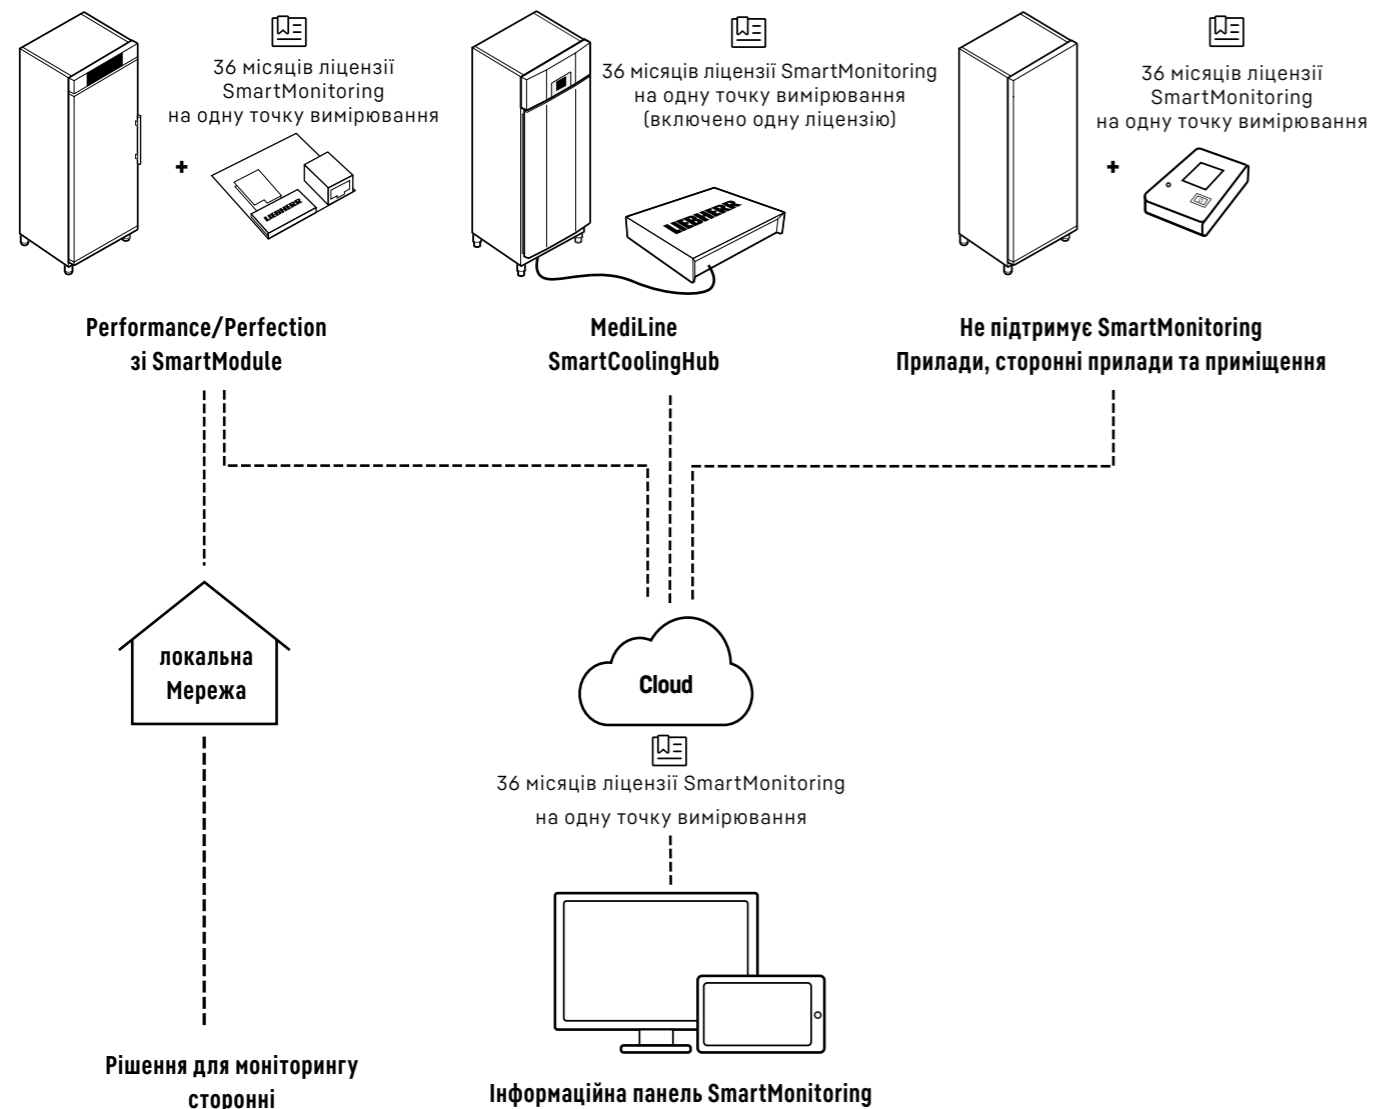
36 місяців ліцензії SmartMonitoring на одну точку вимірювання

+

LIEBHERR

36 місяців ліцензії SmartMonitoring на одну точку вимірювання (включено одну ліцензію)

LIEBHERR

36 місяців ліцензії SmartMonitoring на одну точку вимірювання

+

Performance/Perfection зі SmartModule

MediLine SmartCoolingHub

Не підтримує SmartMonitoring Прилади, сторонні прилади та приміщення

локальна Мережа

Cloud

36 місяців ліцензії SmartMonitoring на одну точку вимірювання

Рішення для моніторингу сторонні

Інформаційна панель SmartMonitoring